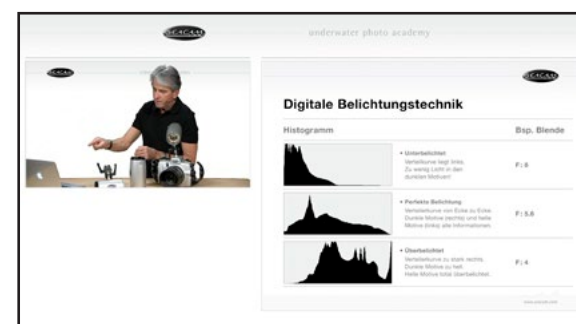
SEACAM

underwater photo academy

SEACAM

SEACAM

Digitale Belichtungstechnik

Histogramm

Bsp. Blende

• Unterbelichtet
Verteilkurve liegt links.
Zu wenig Licht in den dunklen Motiven!

F: 8

• Perfekte Belichtung
Verteilkurve von Ecke zu Ecke
Dunkle Motive (rechts) und helle Motive (links) alle Informationen

F: 5.6

• Überbelichtet
Verteilkurve zu stark rechts.
Dunkle Motive zu hell.
Helle Motive total überbelichtet.

F: 4

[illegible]